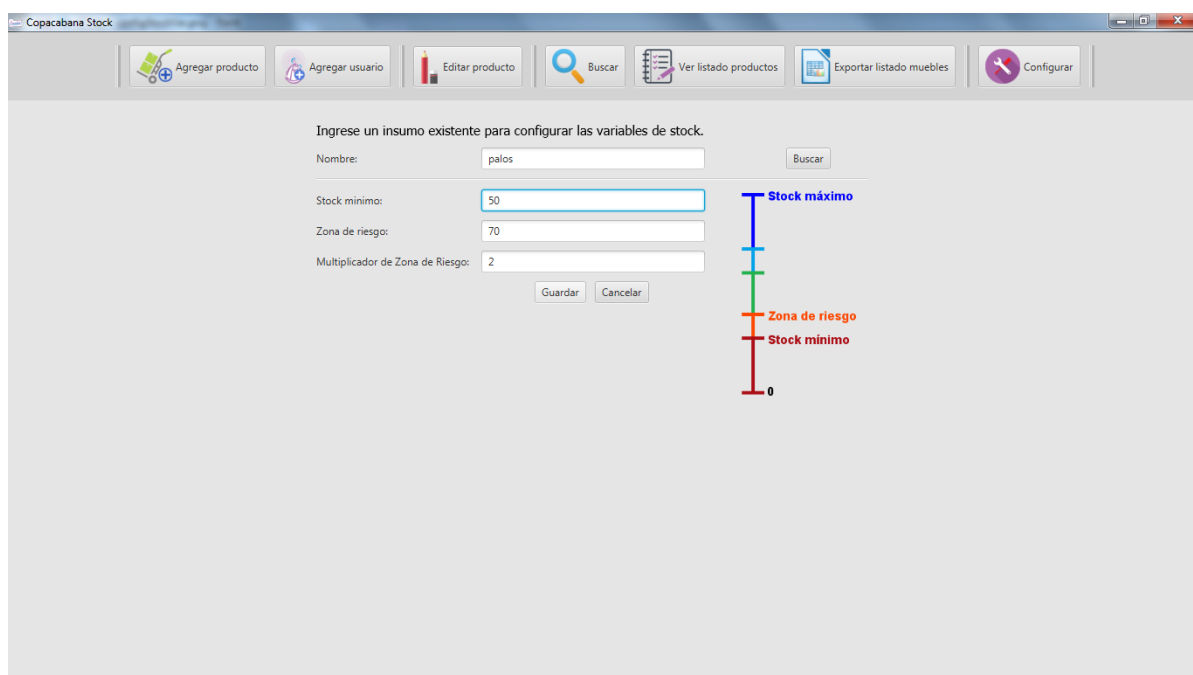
Copacabana Stock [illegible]

Agregar producto
Agregar usuario
Editar producto
Buscar
Ver listado productos
Exportar listado muebles
Configurar

Ingrese un insumo existente para configurar las variables de stock.

Nombre: palos
Buscar

Stock minimo: 50
Zona de riesgo: 70
Multiplicador de Zona de Riesgo: 2

Guardar
Cancelar

Stock máximo
Zona de riesgo
Stock mínimo
0